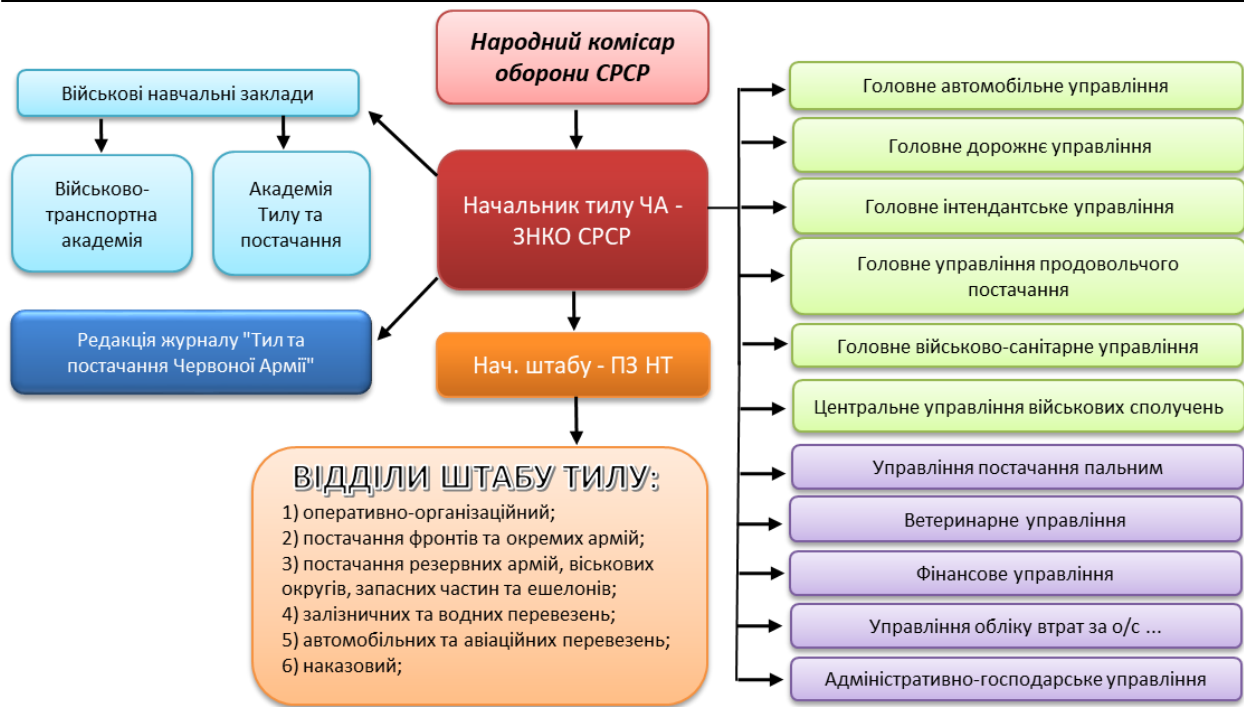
Народний комісар оборони СРСР

Військові навчальні заклади

Військово-транспортна академія

Академія Тилу та постачання

Начальник тилу ЧА - ЗНКО СРСР

Редакція журналу "Тил та постачання Червоної Армії"

Нач. штабу - ПЗ НТ

ВІДДІЛИ ШТАБУ ТИЛУ:
1) оперативно-організаційний;
2) постачання фронтів та окремих армій;
3) постачання резервних армій, віськових округів, запасних частин та ешелонів;
4) залізничних та водних перевезень;
5) автомобільних та авіаційних перевезень;
6) наказовий;

Головне автомобільне управління

Головне дорожнє управління

Головне інтендантське управління

Головне управління продовольчого постачання

Головне військово-санітарне управління

Центральне управління військових сполучень

Управління постачання пальним

Ветеринарне управління

Фінансове управління

Управління обліку втрат за о/с ...

Адміністративно-господарське управління